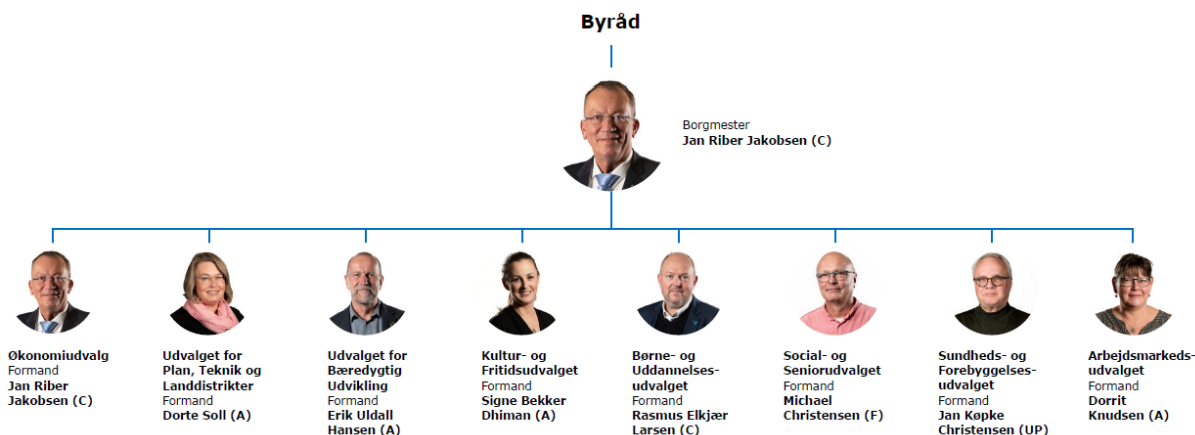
Byråd

Borgmester
Jan Riber Jakobsen (C)

Økonomiudvalg
Formand
Jan Riber Jakobsen (C)

Udvalget for Plan, Teknik og Landdistrikter
Formand
Dorte Soll (A)

Udvalget for Bæredygtig Udvikling
Formand
Erik Uldall Hansen (A)

Kultur- og Fritidsudvalget
Formand
Signe Bekker Dhiman (A)

Børne- og Uddannelsesudvalget
Formand
Rasmus Elkjær Larsen (C)

Social- og Seniorudvalget
Formand
Michael Christensen (F)

Sundheds- og Forebyggelsesudvalget
Formand
Jan Køpke Christensen (UP)

Arbejdsmarkedsudvalget
Formand
Dorrit Knudsen (A)